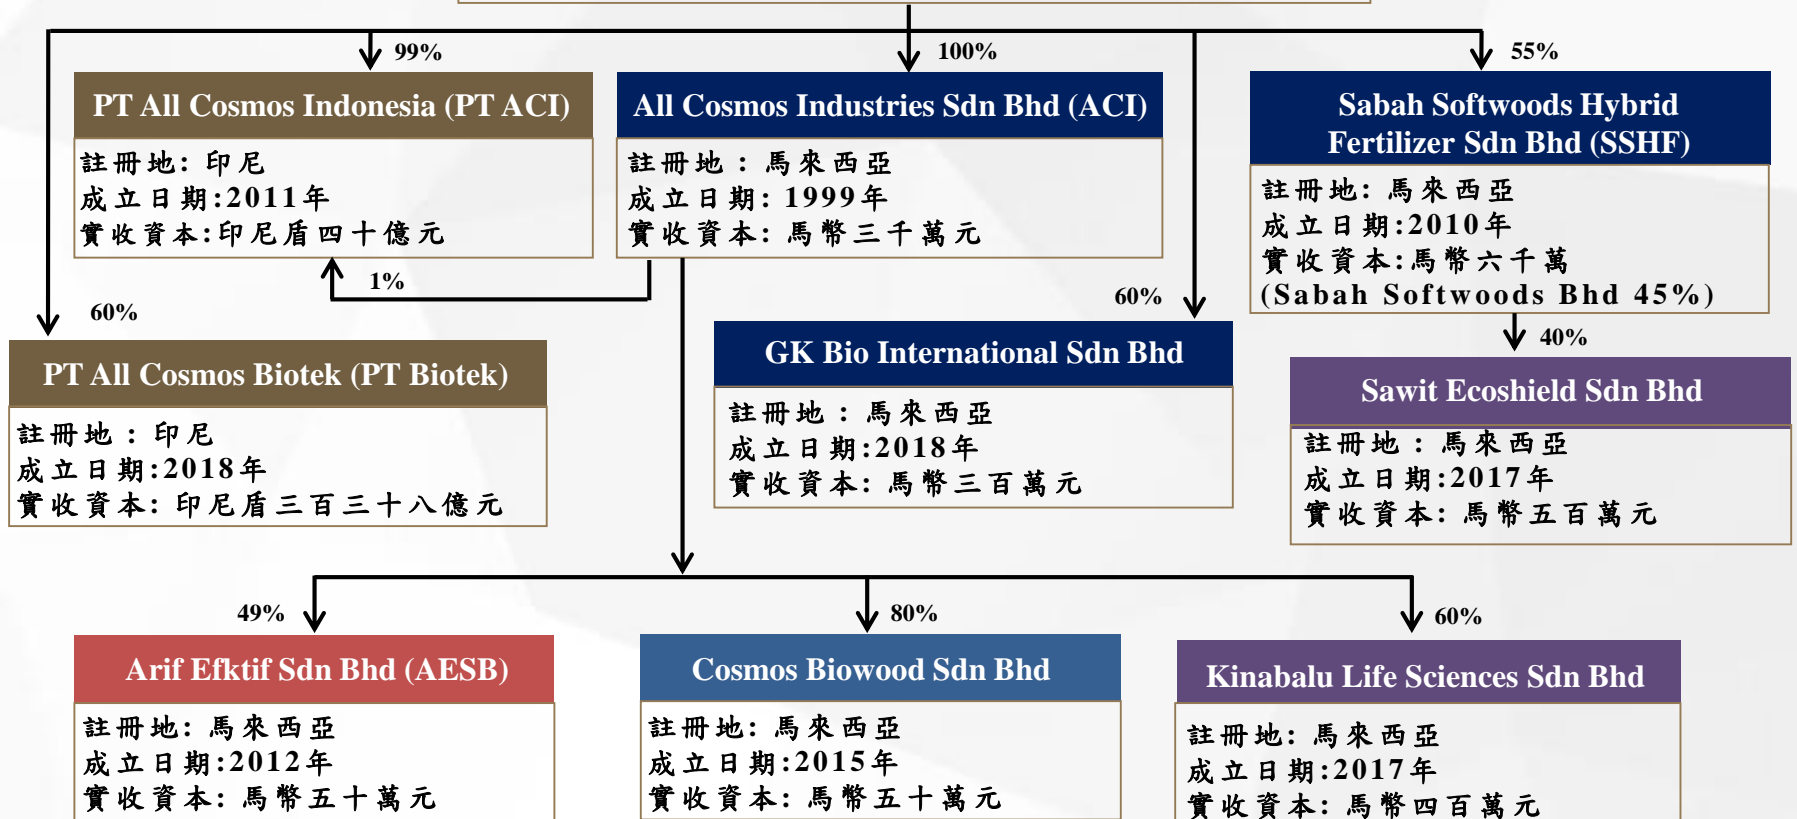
99%

PT All Cosmos Indonesia (PT ACI)

註冊地: 印尼
成立日期:2011年
實收資本:印尼盾四十億元

100%

All Cosmos Industries Sdn Bhd (ACI)

註冊地 : 馬來西亞
成立日期: 1999年
實收資本: 馬幣三千萬元

55%

Sabah Softwoods Hybrid Fertilizer Sdn Bhd (SSHF)

註冊地: 馬來西亞
成立日期:2010年
實收資本:馬幣六千萬
(Sabah Softwoods Bhd 45%)

1%

60%

PT All Cosmos Biotek (PT Biotek)

註冊地 : 印尼
成立日期:2018年
實收資本: 印尼盾三百三十八億元

60%

GK Bio International Sdn Bhd

註冊地 : 馬來西亞
成立日期:2018年
實收資本: 馬幣三百萬元

40%

Sawit Ecoshield Sdn Bhd

註冊地 : 馬來西亞
成立日期:2017年
實收資本: 馬幣五百萬元

49%

Arif Efktif Sdn Bhd (AESB)

註冊地: 馬來西亞
成立日期:2012年
實收資本: 馬幣五十萬元

80%

Cosmos Biowood Sdn Bhd

註冊地: 馬來西亞
成立日期:2015年
實收資本: 馬幣五十萬元

60%

Kinabalu Life Sciences Sdn Bhd

註冊地: 馬來西亞
成立日期:2017年
實收資本: 馬幣四百萬元